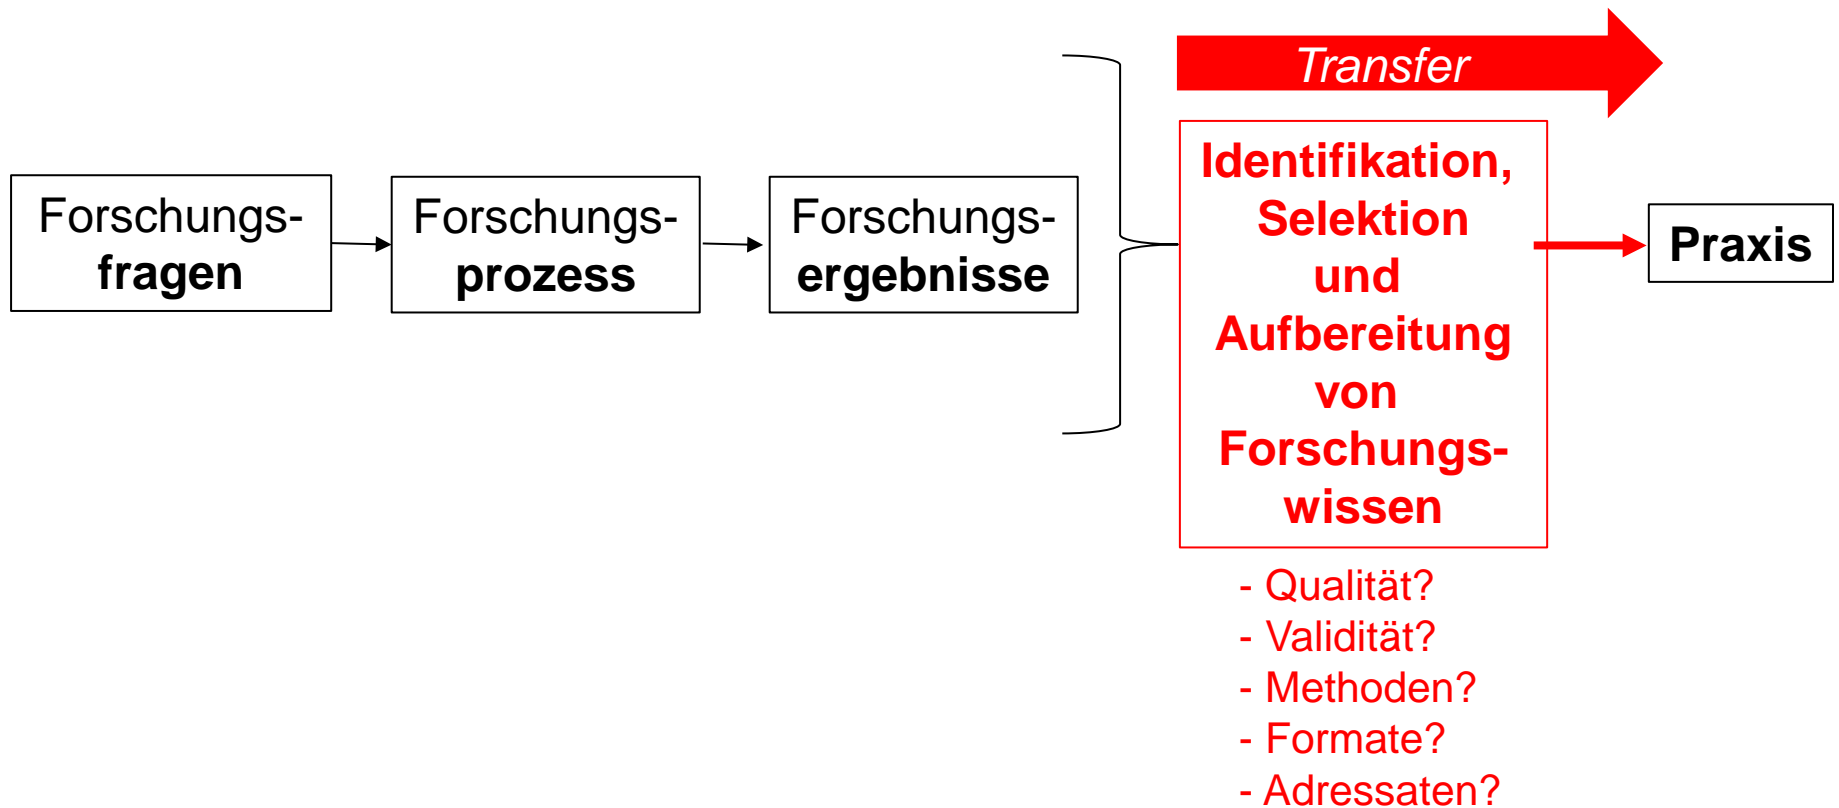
Forschungsfragen

Forschungsprozess

Forschungsergebnisse

Transfer

Identifikation, Selektion und Aufbereitung von Forschungswissen

Praxis

- Qualität?
- Validität?
- Methoden?
- Formate?
- Adressaten?